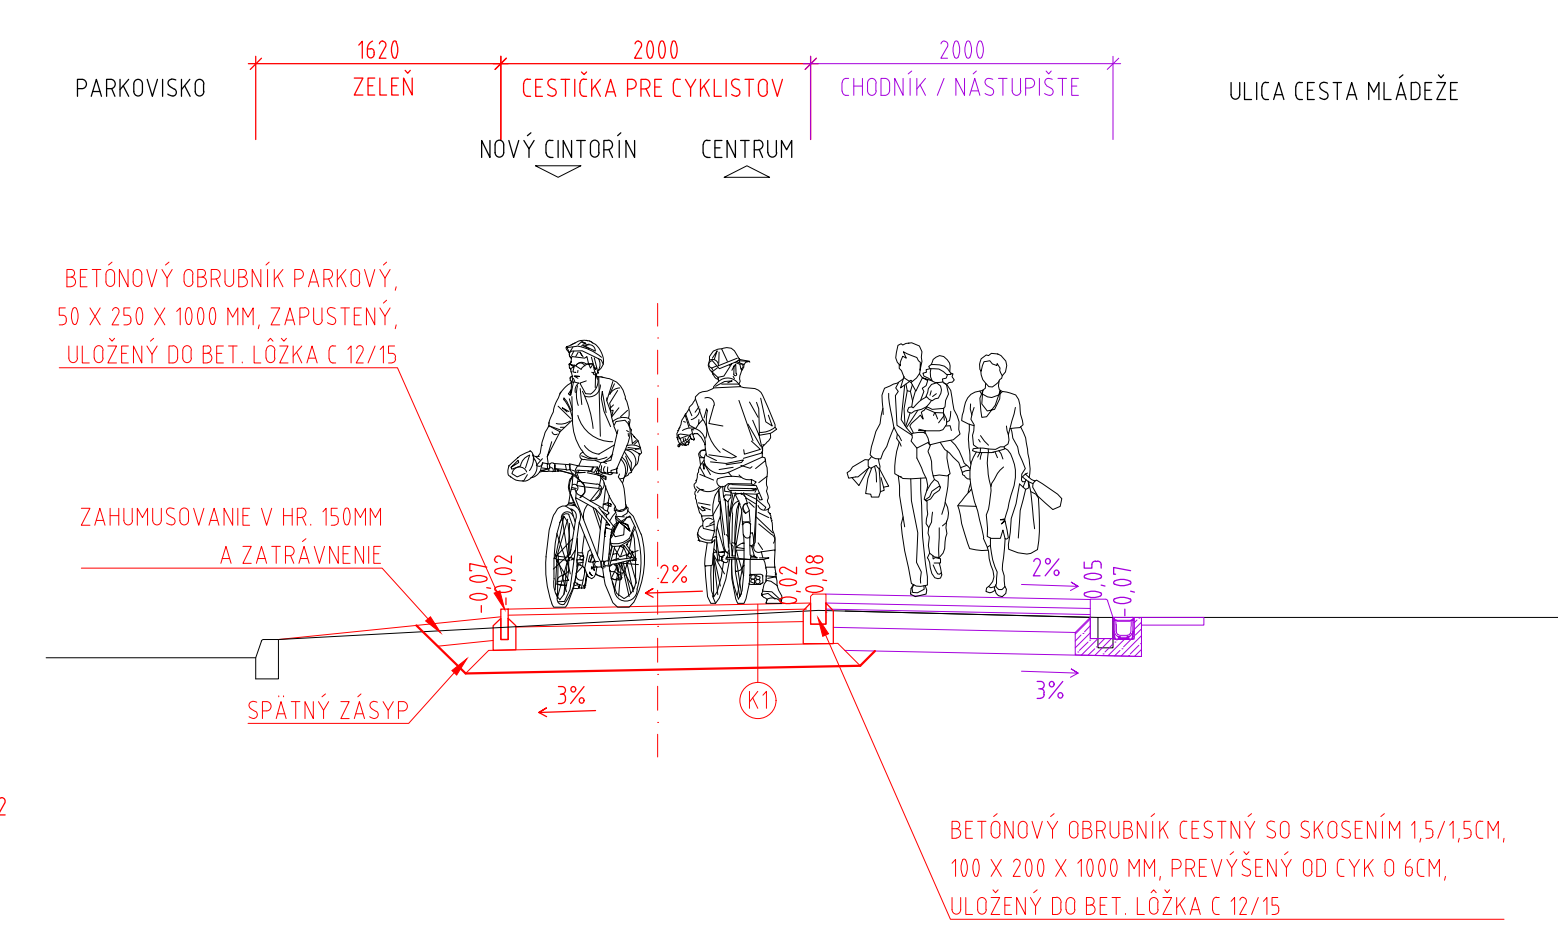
1620
2000
2000

PARKOVISKO

ZELEŇ

CESTIČKA PRE CYKLISTOV

CHODNÍK / NÁSTUPIŠTE

ULICA CESTA MLÁDEŽE

NOVÝ CINTORÍN

CENTRUM

BETÓNOVÝ OBRUBNÍK PARKOVÝ, 50 X 250 X 1000 MM, ZAPUSTENÝ, ULOŽENÝ DO BET. LÔŽKA C 12/15

ZAHUMUSOVANIE V HR. 150MM A ZATRÁVNENIE

-0,07
-0,02
2%
-0,02
-0,08
2%
0,05
-0,07

SPÄTNÝ ZÁSYP

3%

K1

3%

2

BETÓNOVÝ OBRUBNÍK CESTNÝ SO SKOSENÍM 1,5/1,5CM, 100 X 200 X 1000 MM, PREVÝŠENÝ OD CYK O 6CM, ULOŽENÝ DO BET. LÔŽKA C 12/15